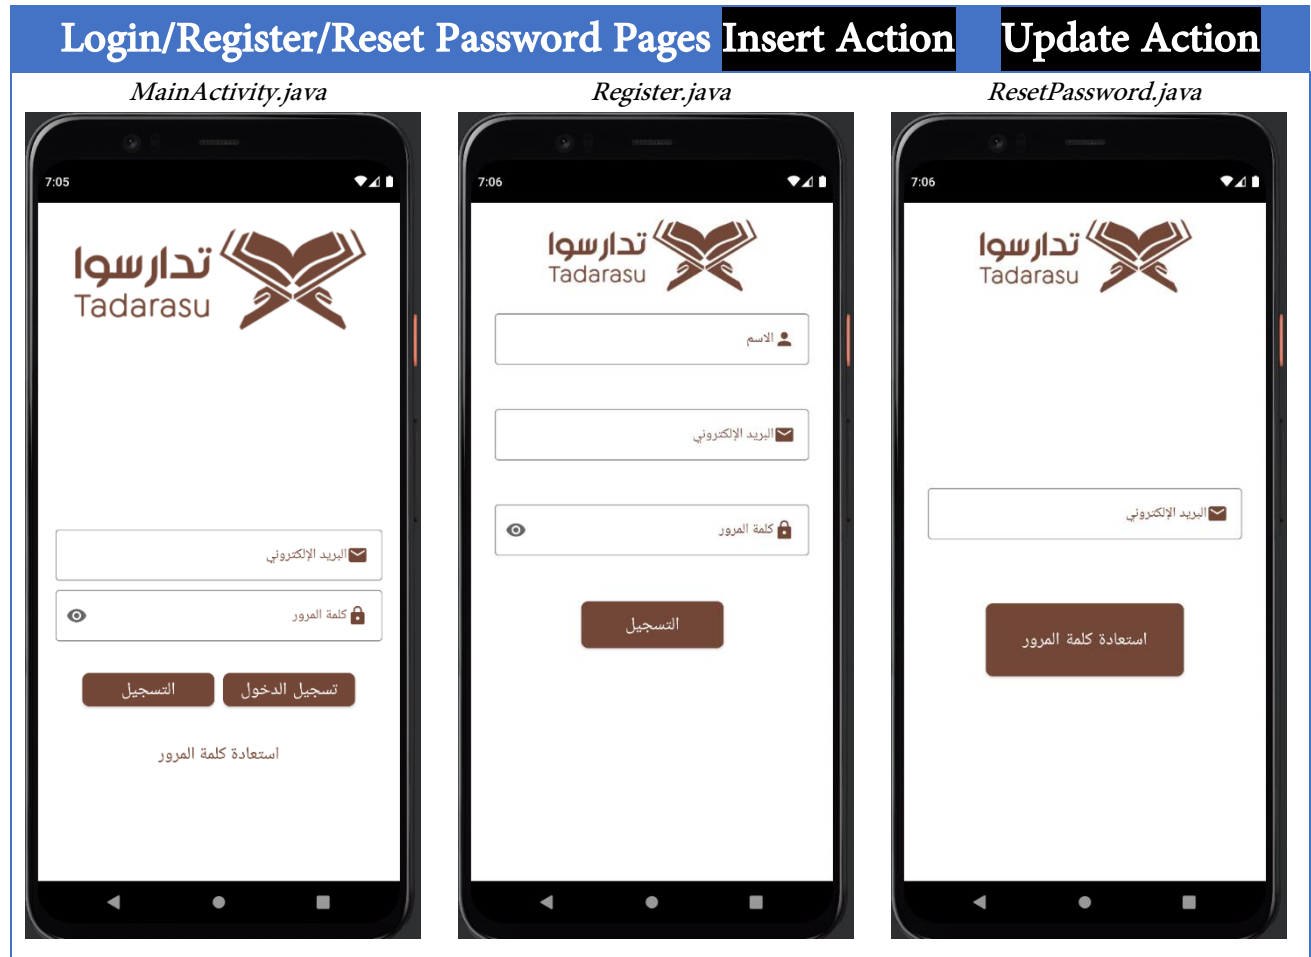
Login/Register/Reset Password Pages Insert Action Update Action

MainActivity.java

7:05

تدارسوا
Tadarasu

البريد الإلكتروني

كلمة المرور

التسجيل تسجيل الدخول

استعادة كلمة المرور

Register.java

7:06

تدارسوا
Tadarasu

الاسم

البريد الإلكتروني

كلمة المرور

التسجيل

ResetPassword.java

7:06

تدارسوا
Tadarasu

البريد الإلكتروني

استعادة كلمة المرور